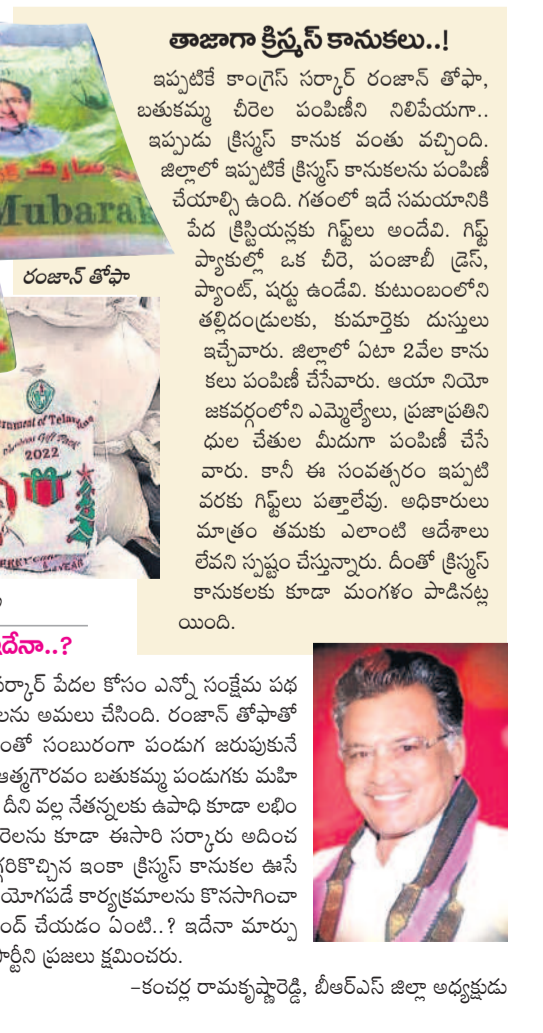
Mubarak

రంజాన్ తోఫా

Government of Telangana
2022

తాజాగా క్రిస్మస్ కానుకలు..!

ఇప్పటికే కాంగ్రెస్ సర్కార్ రంజాన్ తోఫా, బతుకమ్మ చీరెల పంపిణీని నిలిపేయగా.. ఇప్పుడు క్రిస్మస్ కానుక వంతు వచ్చింది. జిల్లాలో ఇప్పటికే క్రిస్మస్ కానుకలను పంపిణీ చేయాల్సి ఉంది. గతంలో ఇదే సమయానికి పేద క్రిస్టియన్లకు గిఫ్ట్లు అందేవి. గిఫ్ట్ ప్యాకుల్లో ఒక చీరె, పంజాబీ డ్రెస్, ప్యాంట్, షర్టు ఉండేవి. కుటుంబంలోని తల్లిదండ్రులకు, కుమార్తెకు దుస్తులు ఇచ్చేవారు. జిల్లాలో ఏటా 2వేల కానుకలు పంపిణీ చేసేవారు. ఆయా నియోజకవర్గంలోని ఎమ్మెల్యేలు, ప్రజాప్రతినిధుల చేతుల మీదుగా పంపిణీ చేసేవారు. కానీ ఈ సంవత్సరం ఇప్పటి వరకు గిఫ్ట్లు పత్తాలేవు. అధికారులు మాత్రం తమకు ఎలాంటి ఆదేశాలు లేవని స్పష్టం చేస్తున్నారు. దీంతో క్రిస్మస్ కానుకలకు కూడా మంగళం పాడినట్ల యింది.

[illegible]దేనా..?

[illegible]ర్కార్ పేదల కోసం ఎన్నో సంక్షేమ పథ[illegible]లను అమలు చేసింది. రంజాన్ తోఫాతో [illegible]ంతో సంబురంగా పండుగ జరుపుకునే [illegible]ఆత్మగౌరవం బతుకమ్మ పండుగకు మహి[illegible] దీని వల్ల నేతన్నలకు ఉపాధి కూడా లభిం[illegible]రెలను కూడా ఈసారి సర్కారు అదించ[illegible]కొచ్చిన ఇంకా క్రిస్మస్ కానుకల ఊసే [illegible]యోగపడే కార్యక్రమాలను కొనసాగించా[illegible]ండ్ చేయడం ఏంటి..? ఇదేనా మార్పు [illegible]ర్టీని ప్రజలు క్షమించరు.

–కంచర్ల రామకృష్ణారెడ్డి, బీఆర్ఎస్ జిల్లా అధ్యక్షుడు